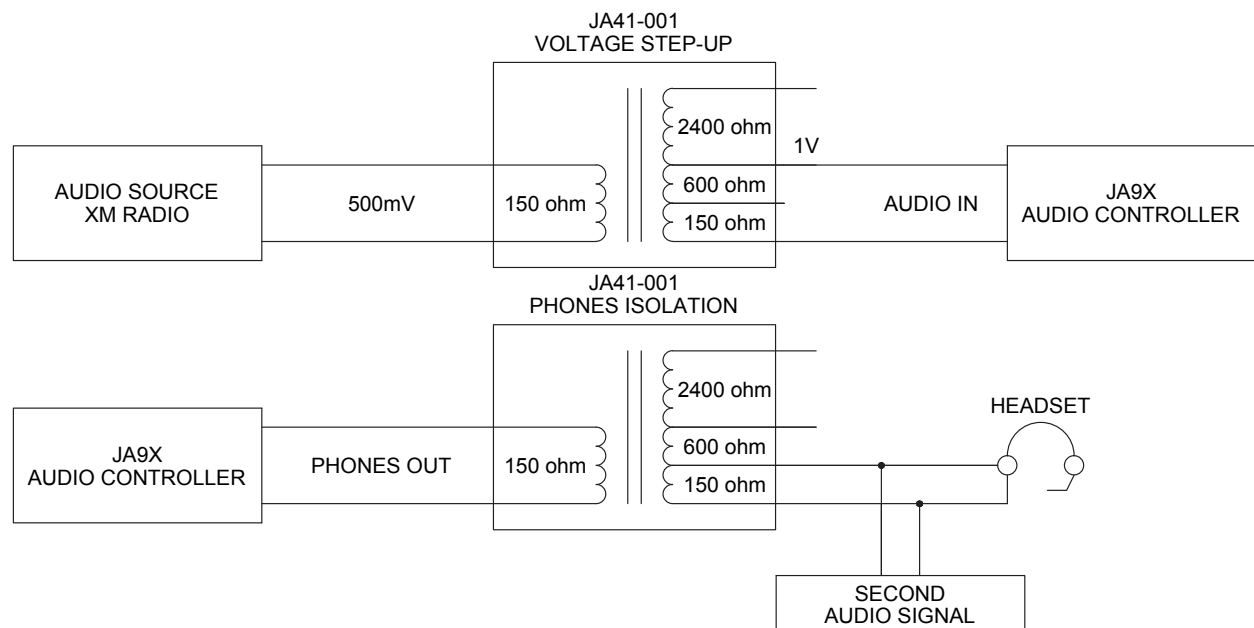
JA41-001
VOLTAGE STEP-UP

AUDIO SOURCE
XM RADIO

500mV

150 ohm

2400 ohm

1V

600 ohm

150 ohm

AUDIO IN

JA9X
AUDIO CONTROLLER

JA41-001
PHONES ISOLATION

JA9X
AUDIO CONTROLLER

PHONES OUT

150 ohm

2400 ohm

600 ohm

150 ohm

HEADSET

SECOND
AUDIO SIGNAL